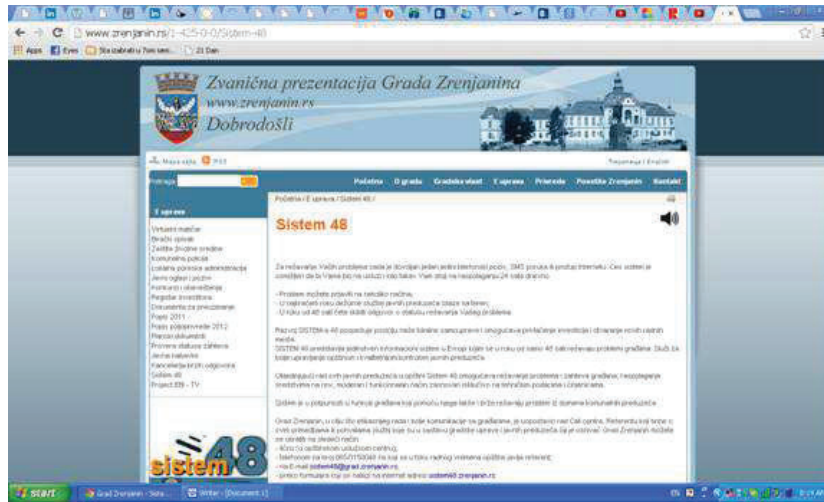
www.zrenjanin.rs/1-425-0-0/Sistem-48

Apps | Eyes | Stoizabrati u 7om sesi... | 21 Dan

Zvanična prezentacija Grada Zrenjanina
www.zrenjanin.rs
Dobrodošli

Mapa sajta | RSS

Pretraga

Početna | O gradu | Gradska vlast | E uprava | Privreda | Posetite Zrenjanin | Kontakt

Početna / E uprava / Sistem 48

E uprava

Virtuelni matičar
Gradski oglasi
Zaštita životne sredine
Komunalna policija
Lokalna poreska administracija
Javni oglasi i pozivi
Konkursi i obaveštenja
Registar investitora
Dokumenta za preuzimanje
Popis 2011
Popis poljoprivrede 2012
Pracenje dokumenti
Provera statusa zahteva
Javne nabavke
Kancelarija brzih odgovora
Sistem 48
Project 035 - TV

Sistem 48

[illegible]

sistem 48

start | Grad Zrenjanin - Sist... | Writer - [Document 1]